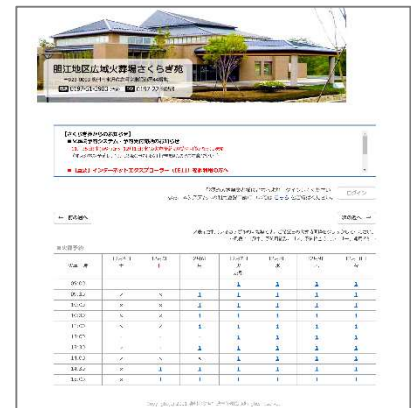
胆江地区広域火葬場さくらぎ苑

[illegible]

【さくらぎ苑からのお知らせ】
■ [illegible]
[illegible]
■ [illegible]

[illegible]
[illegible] ログイン

← 前の週へ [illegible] 次の週へ →

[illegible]

| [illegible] | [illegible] | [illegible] | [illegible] | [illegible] | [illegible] | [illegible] | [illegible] |
|---|---|---|---|---|---|---|---|
| 09:00 | | | | 1 | 1 | 1 | 1 |
| 09:30 | ✓ | × | 1 | 1 | 1 | 1 | 1 |
| 10:00 | × | × | 1 | 1 | 1 | 1 | 1 |
| 10:30 | × | × | 1 | 1 | 1 | 1 | 1 |
| 11:00 | × | ✓ | 1 | 1 | 1 | 1 | 1 |
| 11:30 | | | 1 | 1 | 1 | 1 | 1 |
| 12:00 | | | 1 | 1 | 1 | 1 | 1 |
| 13:00 | ✓ | × | × | 1 | 1 | 1 | 1 |
| 13:30 | × | 1 | 1 | 1 | 1 | 1 | 1 |
| 14:00 | × | 1 | 1 | 1 | 1 | 1 | 1 |

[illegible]